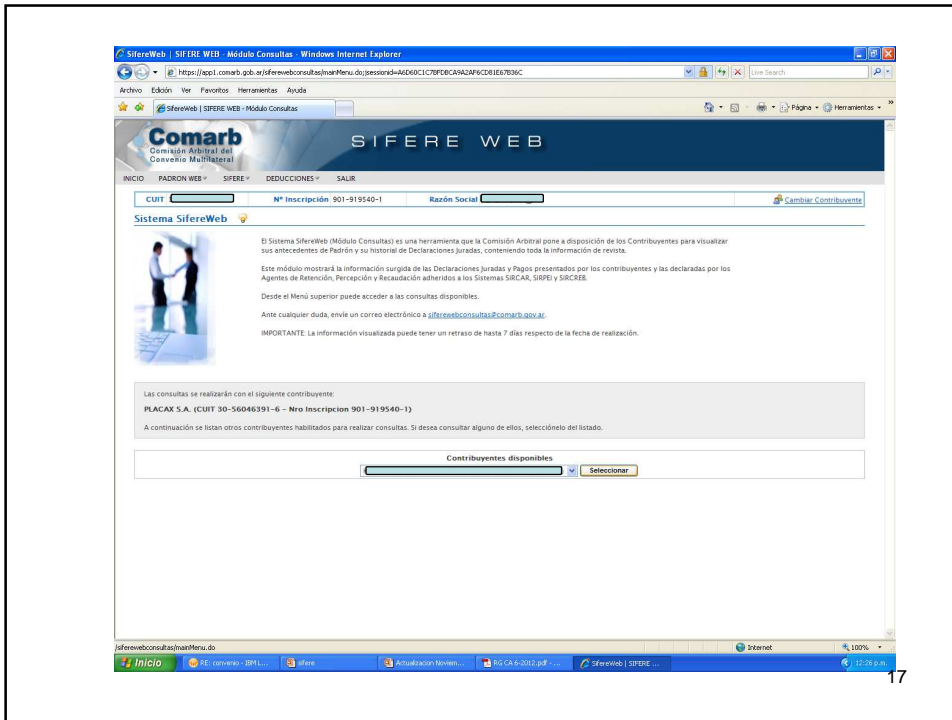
SifereWeb | SIFERE WEB - Módulo Consultas - Windows Internet Explorer

https://app1.comarb.gob.ar/siferewebconsultas/mainMenu.do;jsessionid=A6D60C1C7BFDBCA9A2AF6CD81E67B36C

Live Search

Archivo Edición Ver Favoritos Herramientas Ayuda

SifereWeb | SIFERE WEB - Módulo Consultas

Página Herramientas

Comarb
Comisión Arbitral del Convenio Multilateral

SIFERE WEB

INICIO PADRON WEB SIFERE DEDUCCIONES SALIR

CUIT Nº Inscripción 901-919540-1 Razón Social

Cambiar Contribuyente

Sistema SifereWeb

El Sistema SifereWeb (Módulo Consultas) es una herramienta que la Comisión Arbitral pone a disposición de los Contribuyentes para visualizar sus antecedentes de Padrón y su historial de Declaraciones Juradas, conteniendo toda la información de revista.

Este módulo mostrará la información surgida de las Declaraciones Juradas y Pagos presentados por los contribuyentes y las declaradas por los Agentes de Retención, Percepción y Recaudación adheridos a los Sistemas SIRCAR, SIRPEI y SIRCREB.

Desde el Menú superior puede acceder a las consultas disponibles.

Ante cualquier duda, envíe un correo electrónico a siferewebconsultas@comarb.gov.ar.

IMPORTANTE: La información visualizada puede tener un retraso de hasta 7 días respecto de la fecha de realización.

Las consultas se realizarán con el siguiente contribuyente:

PLACAX S.A. (CUIT 30-56046391-6 - Nro Inscripcion 901-919540-1)

A continuación se listan otros contribuyentes habilitados para realizar consultas. Si desea consultar alguno de ellos, selecciónelo del listado.

Contribuyentes disponibles

Seleccionar

/siferewebconsultas/mainMenu.do

Internet

100%

Inicio RE: convenio - IBM L... sifere Actualizacion Noviem... RG CA 6-2012.pdf - ... SifereWeb | SIFERE ...

12:26 p.m.

17